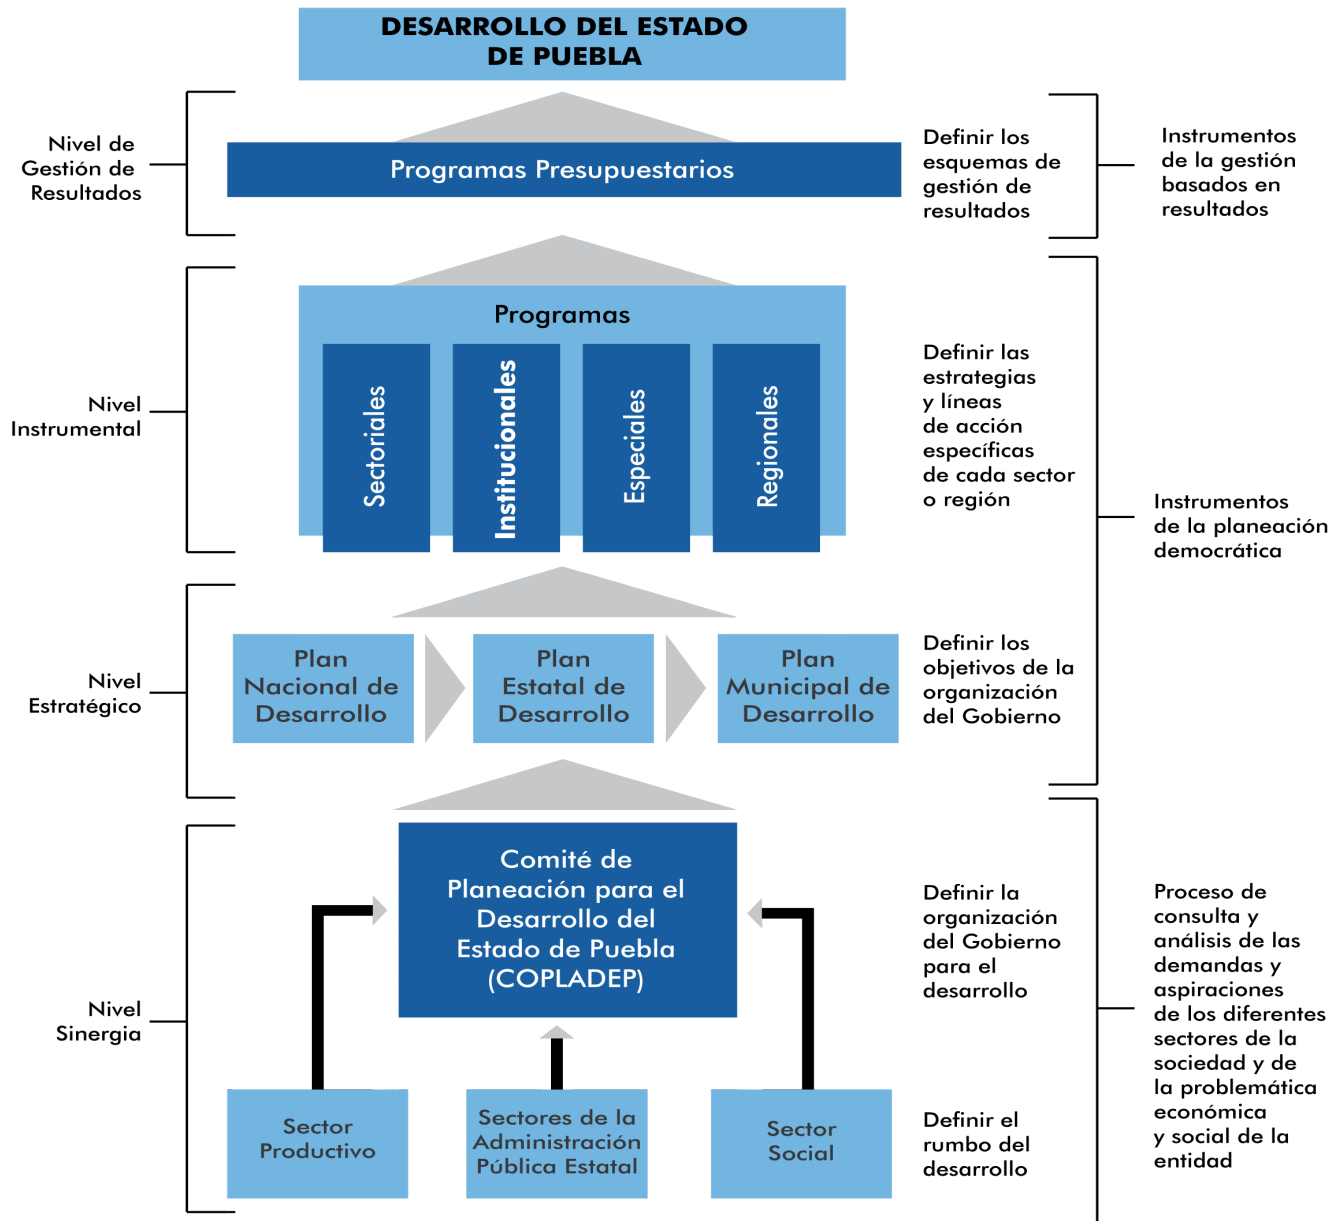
DESARROLLO DEL ESTADO DE PUEBLA

Nivel de Gestión de Resultados

Programas Presupuestarios

Definir los esquemas de gestión de resultados

Instrumentos de la gestión basados en resultados

Nivel Instrumental

Programas

Sectoriales

Institucionales

Especiales

Regionales

Definir las estrategias y líneas de acción específicas de cada sector o región

Instrumentos de la planeación democrática

Nivel Estratégico

Plan Nacional de Desarrollo

Plan Estatal de Desarrollo

Plan Municipal de Desarrollo

Definir los objetivos de la organización del Gobierno

Nivel Sinergia

Comité de Planeación para el Desarrollo del Estado de Puebla (COPLADEP)

Definir la organización del Gobierno para el desarrollo

Proceso de consulta y análisis de las demandas y aspiraciones de los diferentes sectores de la sociedad y de la problemática económica y social de la entidad

Sector Productivo

Sectores de la Administración Pública Estatal

Sector Social

Definir el rumbo del desarrollo